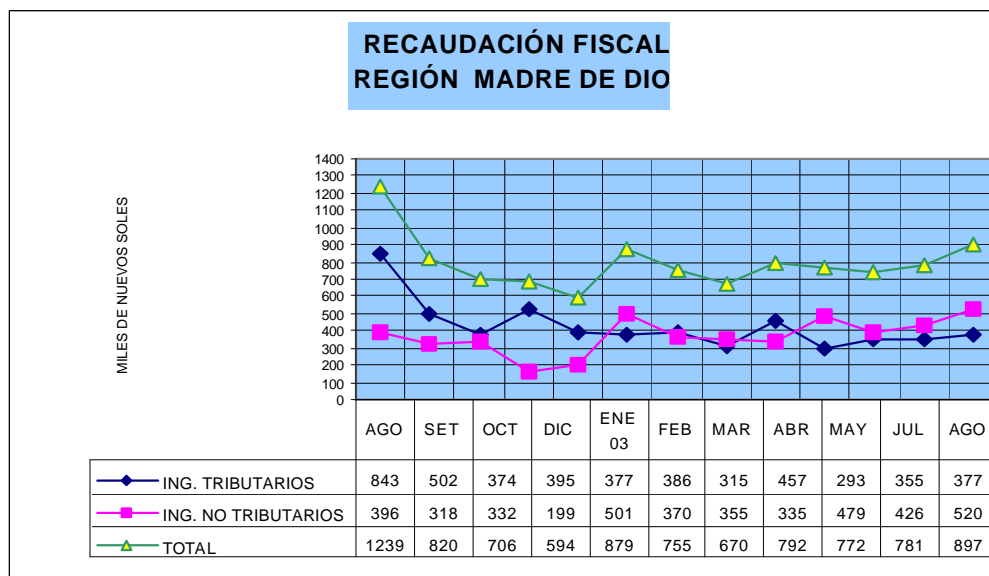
RECAUDACIÓN FISCAL
REGIÓN MADRE DE DIO

MILES DE NUEVOS SOLES

1400
1300
1200
1100
1000
900
800
700
600
500
400
300
200
100
0

| | AGO | SET | OCT | DIC | ENE 03 | FEB | MAR | ABR | MAY | JUL | AGO |
|---|---|---|---|---|---|---|---|---|---|---|---|
| ING. TRIBUTARIOS | 843 | 502 | 374 | 395 | 377 | 386 | 315 | 457 | 293 | 355 | 377 |
| ING. NO TRIBUTARIOS | 396 | 318 | 332 | 199 | 501 | 370 | 355 | 335 | 479 | 426 | 520 |
| TOTAL | 1239 | 820 | 706 | 594 | 879 | 755 | 670 | 792 | 772 | 781 | 897 |